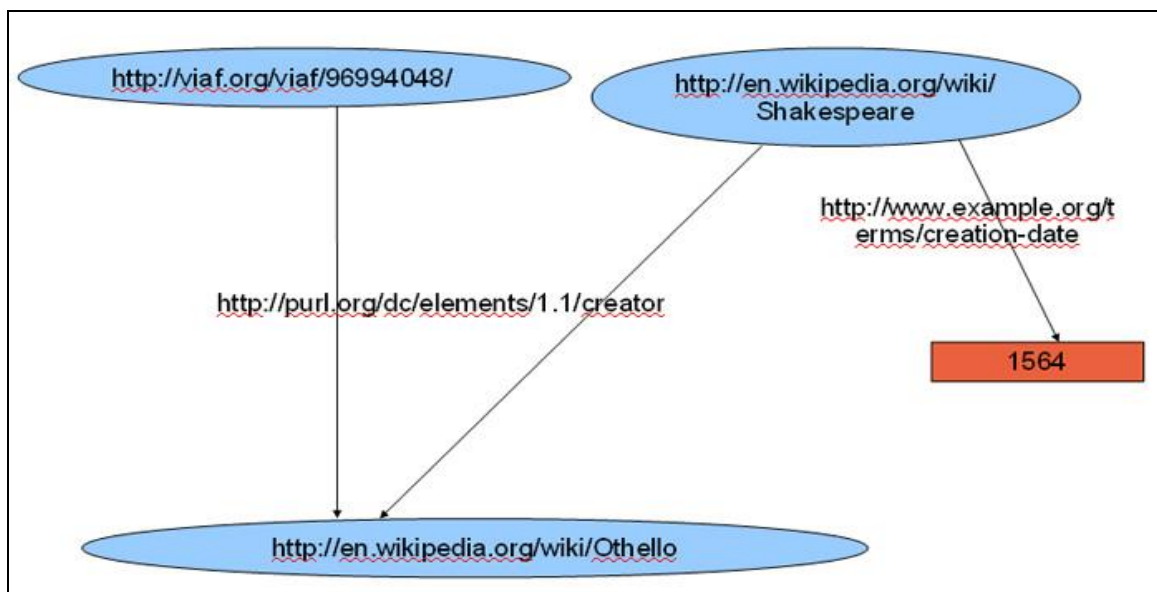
http://viaf.org/viaf/96994048/

http://en.wikipedia.org/wiki/Shakespeare

http://www.example.org/terms/creation-date

http://purl.org/dc/elements/1.1/creator

1564

http://en.wikipedia.org/wiki/Othello